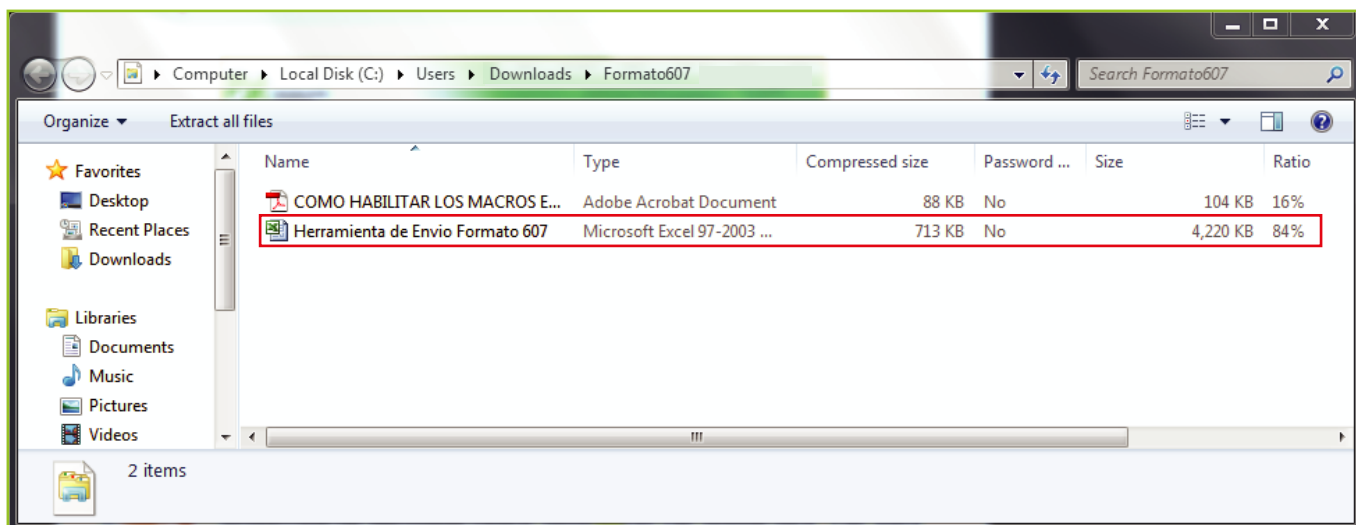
Computer ▸ Local Disk (C:) ▸ Users ▸ Downloads ▸ Formato607

Search Formato607

Organize ▾ Extract all files

Favorites
Desktop
Recent Places
Downloads

Libraries
Documents
Music
Pictures
Videos

| Name | Type | Compressed size | Password ... | Size | Ratio |
|---|---|---|---|---|---|
| COMO HABILITAR LOS MACROS E... | Adobe Acrobat Document | 88 KB | No | 104 KB | 16% |
| Herramienta de Envio Formato 607 | Microsoft Excel 97-2003 ... | 713 KB | No | 4,220 KB | 84% |

2 items